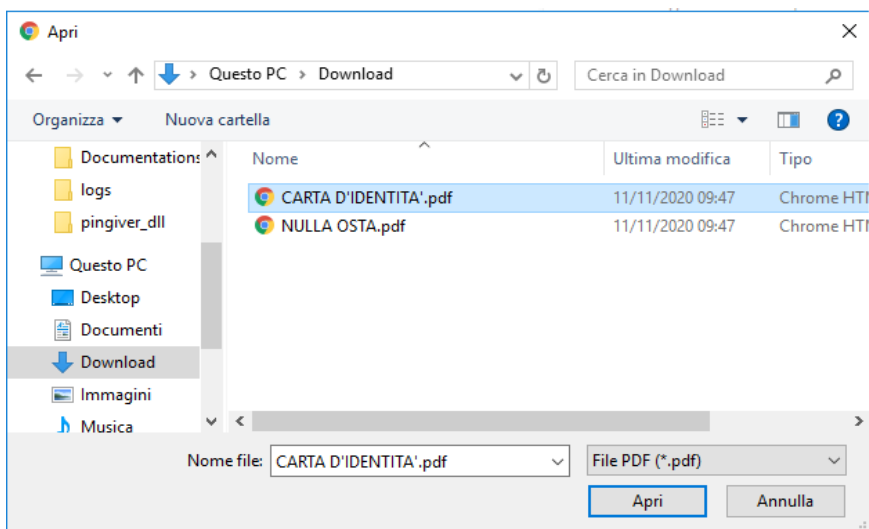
Apri

Questo PC › Download

Cerca in Download

Organizza ▾ Nuova cartella

Documentations
logs
pingiver_dll
Questo PC
Desktop
Documenti
Download
Immagini
Musica

| Nome | Ultima modifica | Tipo |
|---|---|---|
| CARTA D'IDENTITA'.pdf | 11/11/2020 09:47 | Chrome HTM |
| NULLA OSTA.pdf | 11/11/2020 09:47 | Chrome HTM |

Nome file: CARTA D'IDENTITA'.pdf

File PDF (*.pdf)

Apri Annulla